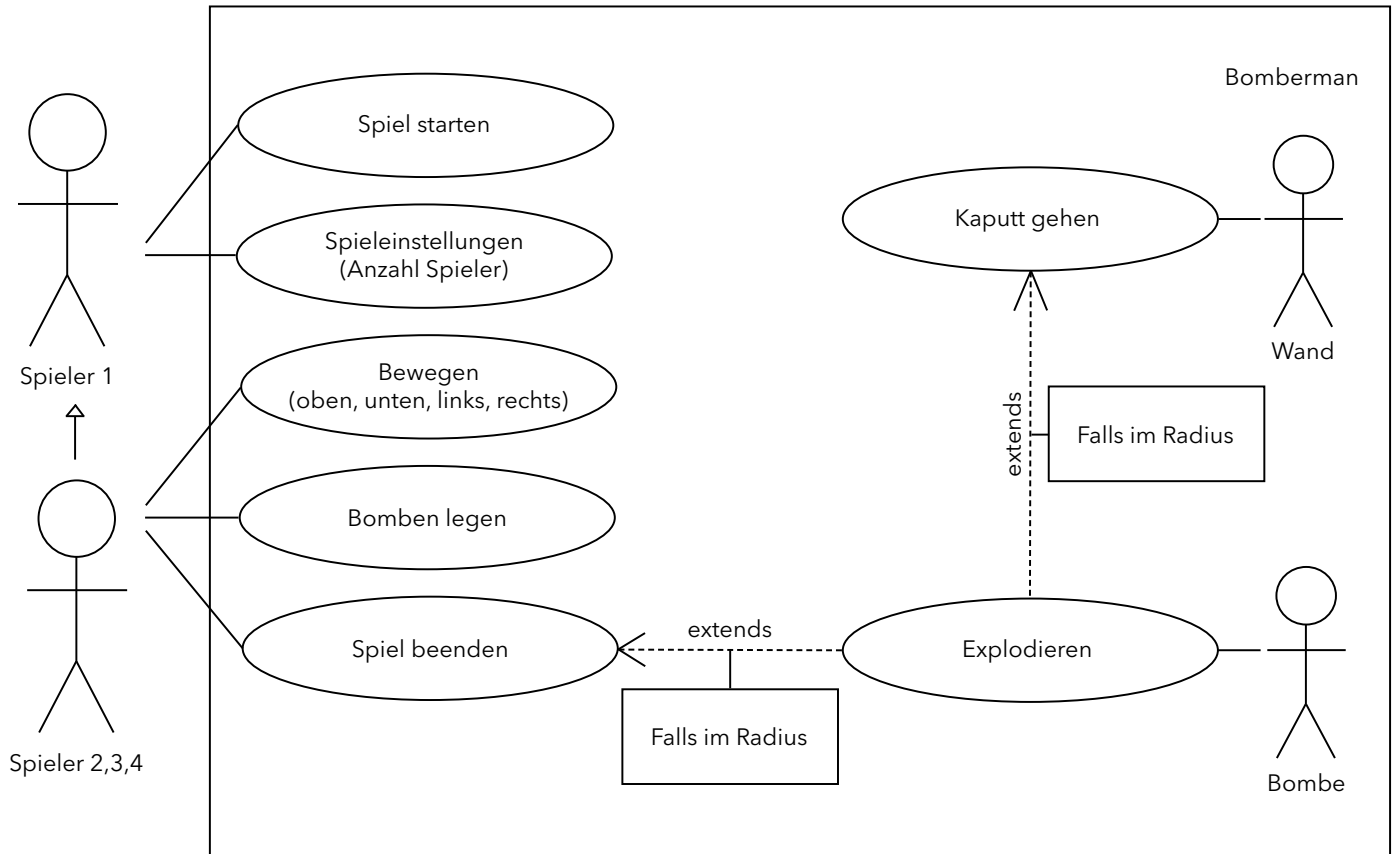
Bomberman

Spieler 1

Spieler 2,3,4

Spiel starten

Spieleinstellungen (Anzahl Spieler)

Bewegen (oben, unten, links, rechts)

Bomben legen

Spiel beenden

Kaputt gehen

Wand

extends

Falls im Radius

extends

Falls im Radius

Explodieren

Bombe